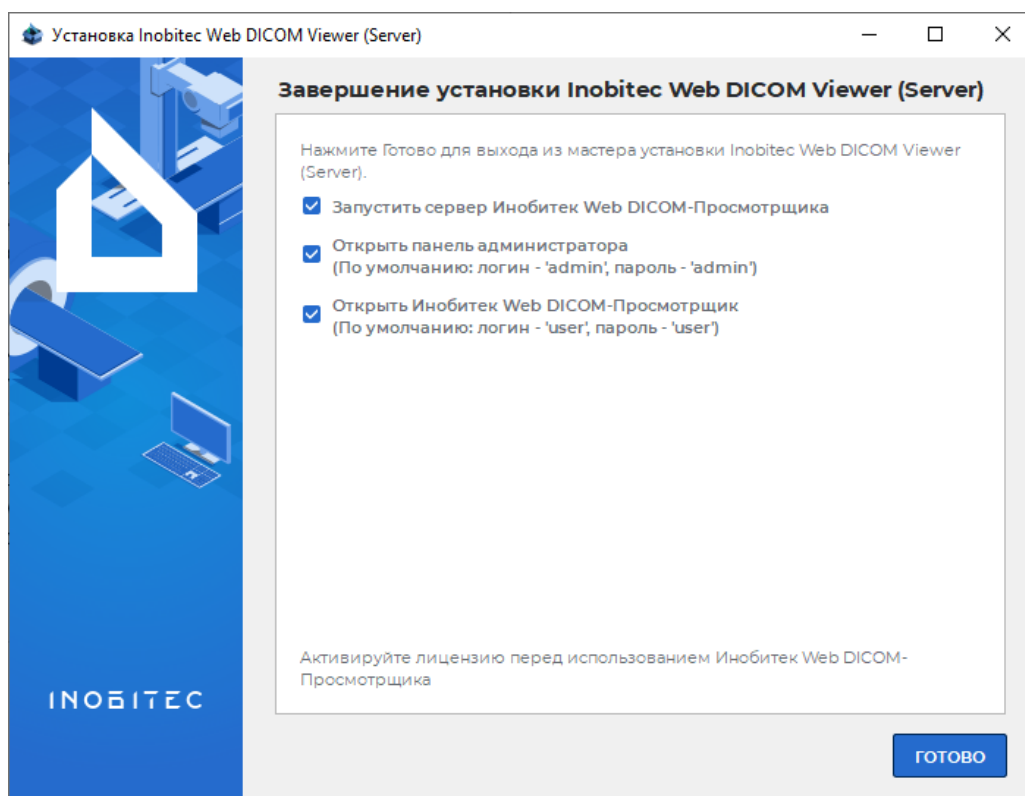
Установка Inobitec Web DICOM Viewer (Server)

INOBITEC

Завершение установки Inobitec Web DICOM Viewer (Server)

Нажмите Готово для выхода из мастера установки Inobitec Web DICOM Viewer (Server).

Запустить сервер Инобитек Web DICOM-Просмотрщика

Открыть панель администратора
(По умолчанию: логин - 'admin', пароль - 'admin')

Открыть Инобитек Web DICOM-Просмотрщик
(По умолчанию: логин - 'user', пароль - 'user')

Активируйте лицензию перед использованием Инобитек Web DICOM-Просмотрщика

ГОТОВО